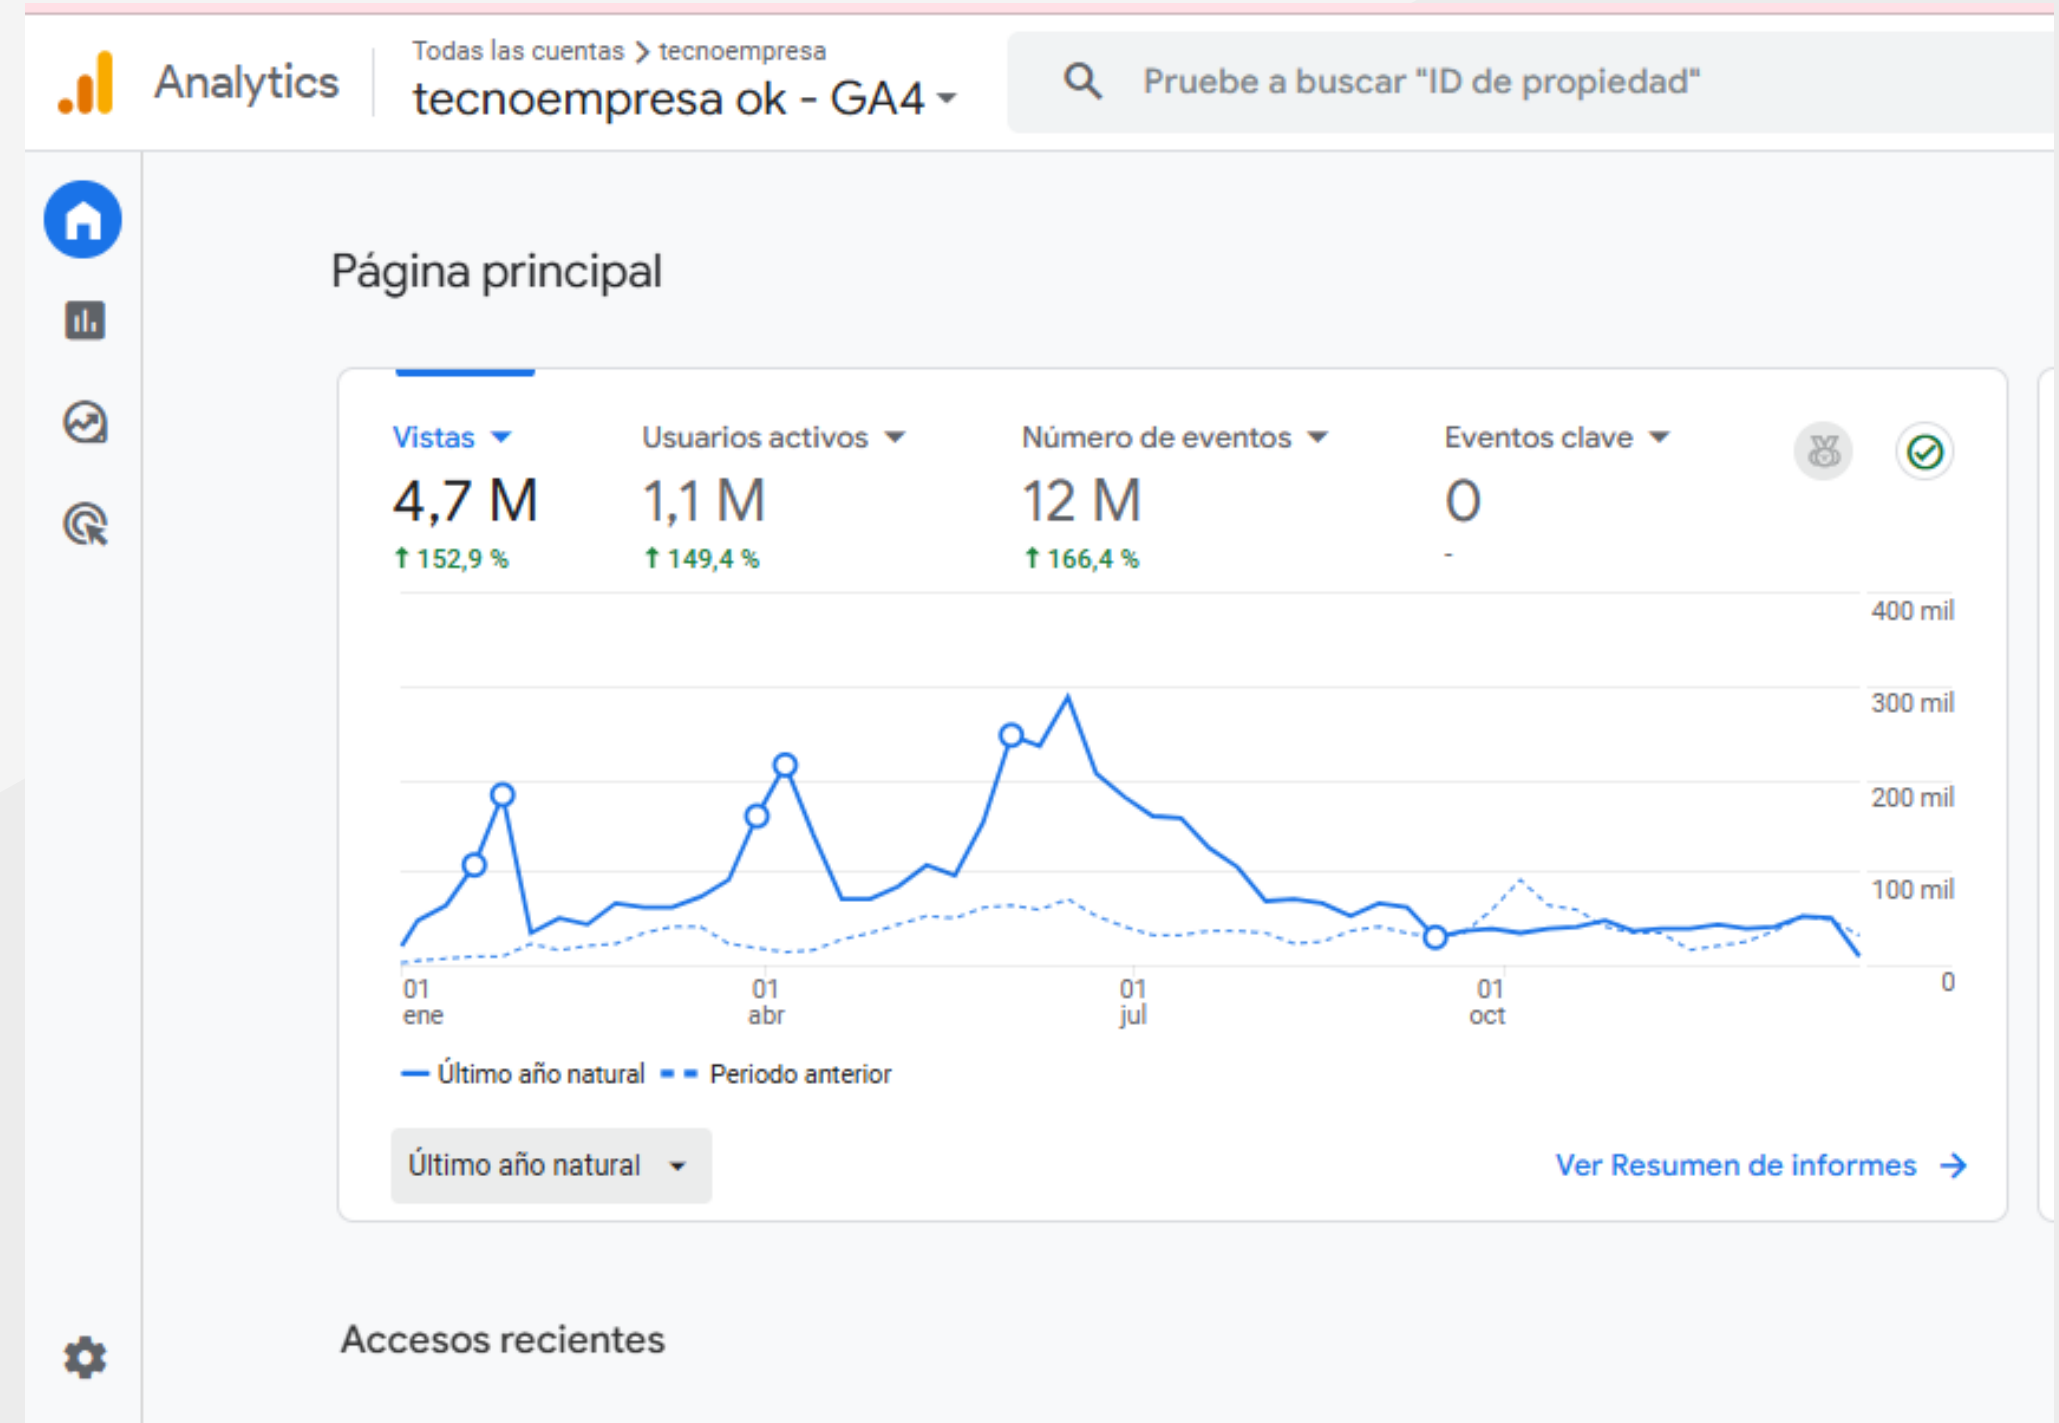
Analytics

Todas las cuentas > tecnoempresa
tecnoempresa ok - GA4

Pruebe a buscar "ID de propiedad"

Página principal

Vistas
4,7 M
↑ 152,9 %

Usuarios activos
1,1 M
↑ 149,4 %

Número de eventos
12 M
↑ 166,4 %

Eventos clave
0
-

400 mil
300 mil
200 mil
100 mil
0

01 ene
01 abr
01 jul
01 oct

Último año natural
Periodo anterior

Último año natural

Ver Resumen de informes →

Accesos recientes